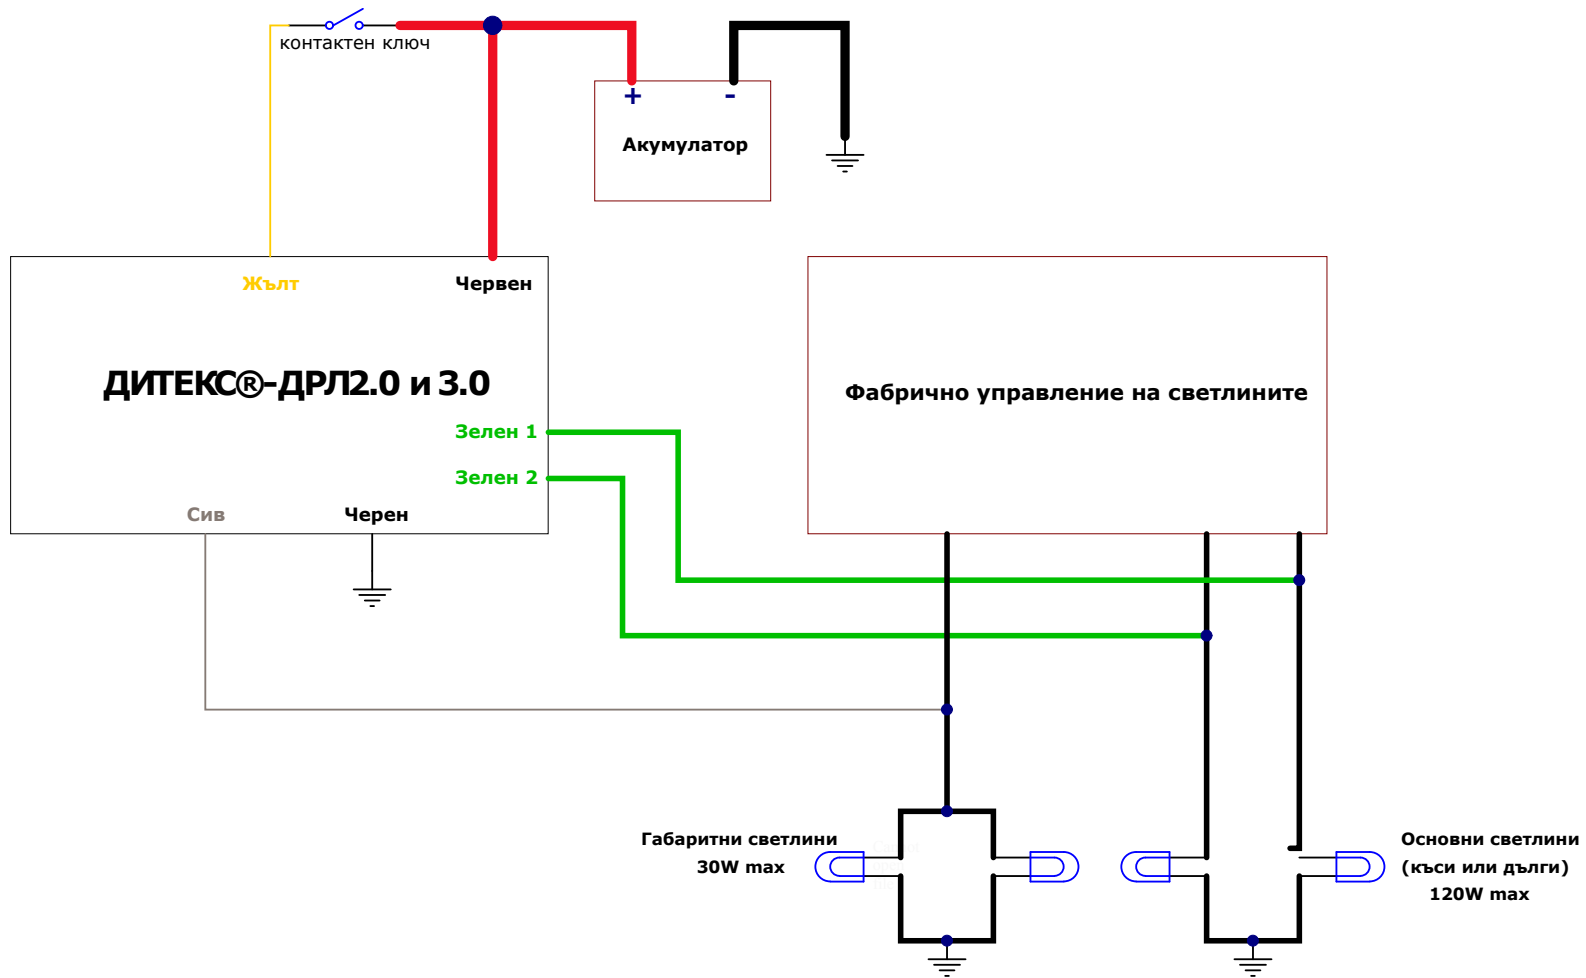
контактен ключ

+ -
Акумулатор

Жълт
Червен

ДИТЕКС®-ДРЛ2.0 и 3.0

Зелен 1
Зелен 2

Сив
Черен

Фабрично управление на светлините

Габаритни светлини
30W max

Основни светлини
(къси или дълги)
120W max